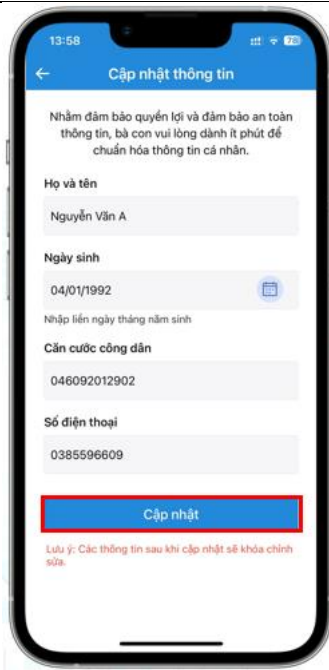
13:58

78

Cập nhật thông tin

Nhằm đảm bảo quyền lợi và đảm bảo an toàn thông tin, bà con vui lòng dành ít phút để chuẩn hóa thông tin cá nhân.

Họ và tên

Nguyễn Văn A

Ngày sinh

04/01/1992

Nhập liền ngày tháng năm sinh

Căn cước công dân

046092012902

Số điện thoại

0385596609

Cập nhật

Lưu ý: Các thông tin sau khi cập nhật sẽ khóa chỉnh sửa.